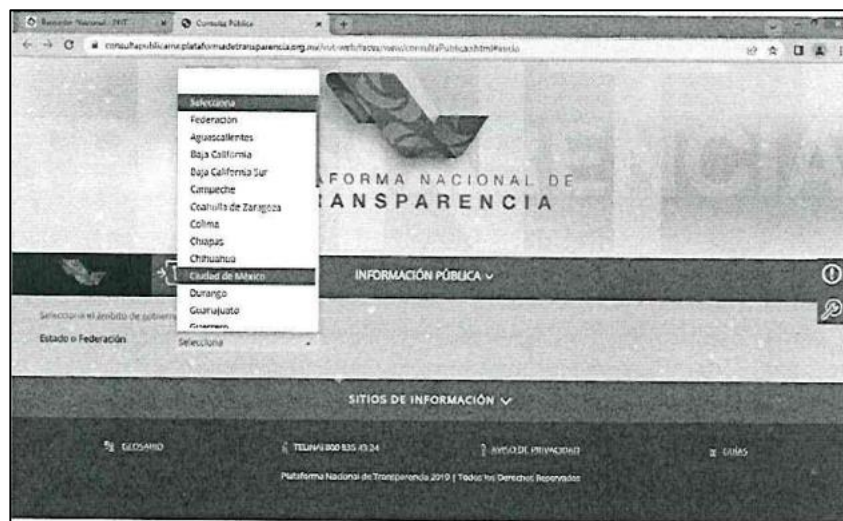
Buscador Nacional - PNT
Consulta Pública
consultapublicamx.plataformadetransparencia.org.mx/vut-web/faces/view/consultaPublica.xhtml#inicio

Selecciona
Federación
Aguascalientes
Baja California
Baja California Sur
Campeche
Coahuila de Zaragoza
Colima
Chiapas
Chihuahua
Ciudad de México
Durango
Guanajuato
Guerrero

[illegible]AFORMA NACIONAL DE
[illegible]ANSPARENCIA

INFORMACIÓN PÚBLICA

Selecciona el ámbito de gobierno
Estado o Federación
Selecciona

SITIOS DE INFORMACIÓN

GLOSARIO
TELINAI 800 835 43 24
AVISO DE PRIVACIDAD
GUÍAS

Plataforma Nacional de Transparencia 2019 | Todos los Derechos Reservados